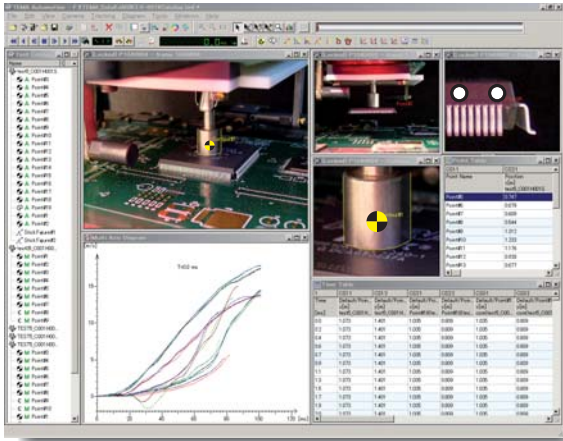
TEMA Automotive

Point

Point#1
Point#2
Point#3
Point#4
Point#5
Point#6
Point#7
Point#8
Point#9
Point#10
Point#11
Point#12
Point#13
Point#14
Point#15
Point#16
Point#17
Point#18
Point#19
Point#20
Point#21

Shot Failure#1
Shot Failure#2

Point#1
Point#2
Point#3
Point#4
Point#5
Point#6
Point#7
Point#8

Point#1
Point#2
Point#3
Point#4
Point#5
Point#6
Point#7
Point#8

Multi Axis Diagram

7450 ms

[mm]

15

10

5

0

0 20 40 60 80 100 [ms]

Point Table

| Point Name | Position |
|---|---|
| Point#1 | 0.787 |
| Point#2 | 0.576 |
| Point#3 | 0.609 |
| Point#4 | 0.544 |
| Point#5 | 0.629 |
| Point#6 | 1.012 |
| Point#7 | 1.233 |
| Point#8 | 1.176 |
| Point#9 | 0.838 |
| Point#10 | 0.677 |

Time Table

| Time | Default Posi | Default Posi | Default Posi | Default Posi | Default Posi |
|---|---|---|---|---|---|
| 0.0 | 1.070 | 1.401 | 0.000 | 0.000 | 0.000 |
| 0.1 | 1.070 | 1.401 | 0.000 | 0.000 | 0.000 |
| 0.2 | 1.070 | 1.401 | 0.000 | 0.000 | 0.000 |
| 0.3 | 1.070 | 1.401 | 0.000 | 0.000 | 0.000 |
| 0.4 | 1.070 | 1.401 | 0.000 | 0.000 | 0.000 |
| 0.5 | 1.070 | 1.401 | 0.000 | 0.000 | 0.000 |
| 0.6 | 1.070 | 1.401 | 0.000 | 0.000 | 0.000 |
| 0.7 | 1.070 | 1.401 | 0.000 | 0.000 | 0.000 |
| 0.8 | 1.070 | 1.401 | 0.000 | 0.000 | 0.000 |
| 0.9 | 1.070 | 1.401 | 0.000 | 0.000 | 0.000 |
| 1.0 | 1.070 | 1.401 | 0.000 | 0.000 | 0.000 |
| 1.1 | 1.070 | 1.401 | 0.000 | 0.000 | 0.000 |
| 1.2 | 1.070 | 1.401 | 0.000 | 0.000 | 0.000 |
| 1.3 | 1.070 | 1.401 | 0.000 | 0.000 | 0.000 |
| 1.4 | 1.070 | 1.401 | 0.000 | 0.000 | 0.000 |
| 1.5 | 1.070 | 1.401 | 0.000 | 0.000 | 0.000 |
| 1.6 | 1.070 | 1.401 | 0.000 | 0.000 | 0.000 |
| 1.7 | 1.070 | 1.401 | 0.000 | 0.000 | 0.000 |